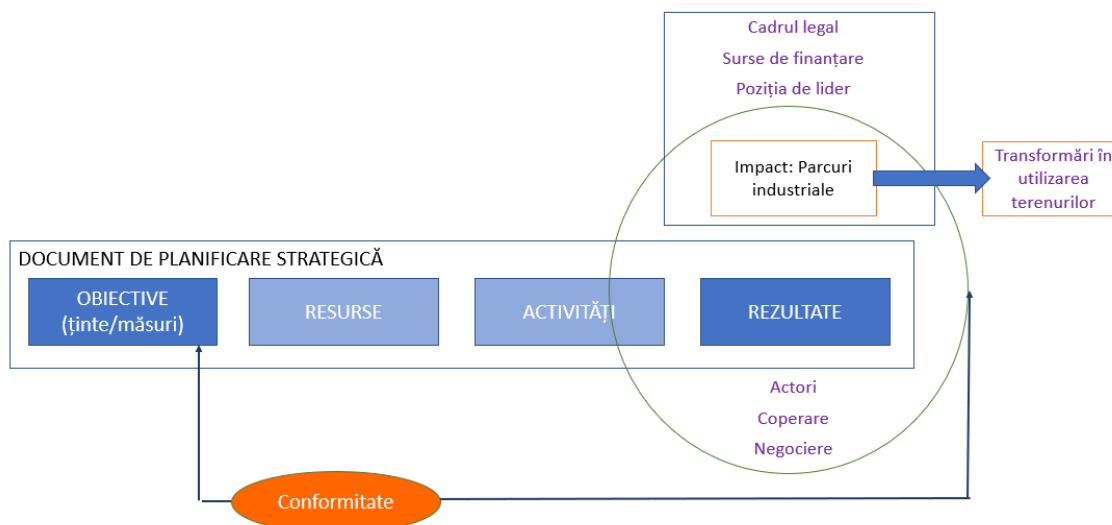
Cadrul legal
Surse de finanțare
Poziția de lider

Impact: Parcuri industriale

Transformări în utilizarea terenurilor

DOCUMENT DE PLANIFICARE STRATEGICĂ

OBIECTIVE (ținte/măsuri)

RESURSE

ACTIVITĂȚI

REZULTATE

Actori
Coperare
Negociere

Conformitate